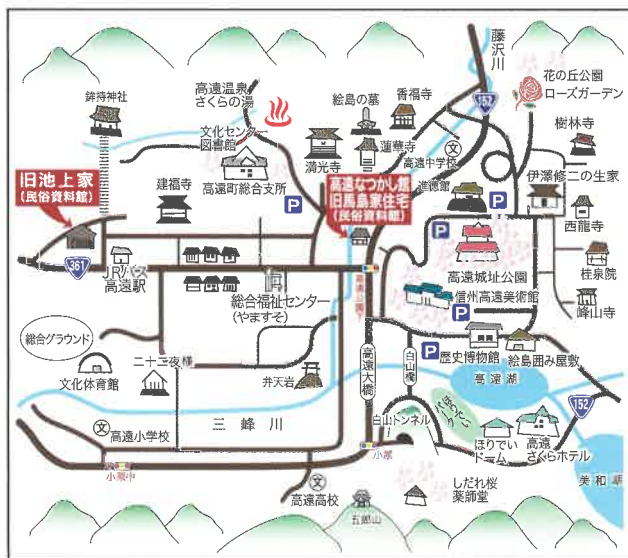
藤沢川
鉾持神社
高遠温泉
さくらの湯
絵島の墓
香福寺
花の丘公園
ローズガーデン
152
樹林寺
文化センター
図書館
満光寺
蓮華寺
高遠中学校
文
伊澤修二の生家
建福寺
高遠町総合支所
P
高遠なつかし館
旧馬島家住宅
(民俗資料館)
進徳館
P
西龍寺
旧池上家
(民俗資料館)
P
桂泉院
361
JRバス
高遠駅
高遠城址公園
信州高遠美術館
峰山寺
総合福祉センター
(やますそ)
P
総合グラウンド
二十三夜様
高遠大橋
白山橋
P
歴史博物館
絵島囲み屋敷
文化体育館
弁天岩
高遠湖
白山トンネル
152
三峰川
文
高遠小学校
ほりでい
ドーム
高遠
さくらホテル
小原
小原中
しだれ桜
薬師堂
美和
文
高遠高校
五郎山